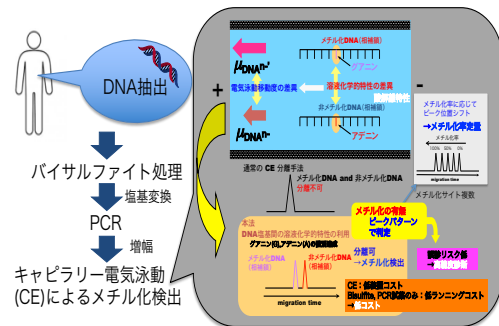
DNA抽出

バイサルファイト処理

塩基変換

PCR

増幅

キャピラリー電気泳動(CE)によるメチル化検出

+

-

$\mu_{DNA^{n-}}$

$\mu_{DNA^{n-}}$

電気泳動移動度の差異

溶液化学的特性の差異

メチル化DNA（相補鎖）

グアニン

非メチル化DNA（相補鎖）

アデニン

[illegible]

メチル化率に応じてピーク位置シフト

→メチル化率定量

メチル化率

migration time

メチル化サイト複数

通常のCE 分離手法

メチル化DNA and 非メチル化DNA

分離不可

本法

DNA塩基間の溶液化学的特性の利用

グアニン(G)とアデニン(A)の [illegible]

メチル化DNA（相補鎖）

非メチル化DNA（相補鎖）

分離可

→メチル化検出

メチル化の有無ピークパターンで判定

migration time

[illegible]リスク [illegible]

CE：低装置コスト

Bisulfite, PCR試薬のみ：低ランニングコスト

→低コスト